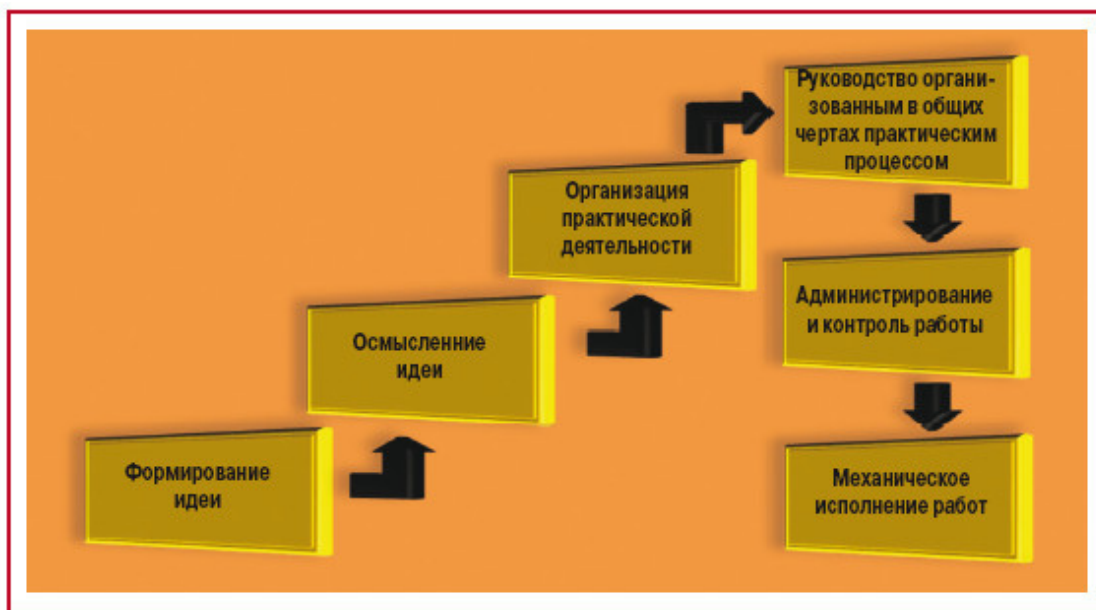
Руководство организованным в общих чертах практическим процессом

Организация практической деятельности

Администрирование и контроль работы

Осмысленние идеи

Формирование идеи

Механическое исполнение работ